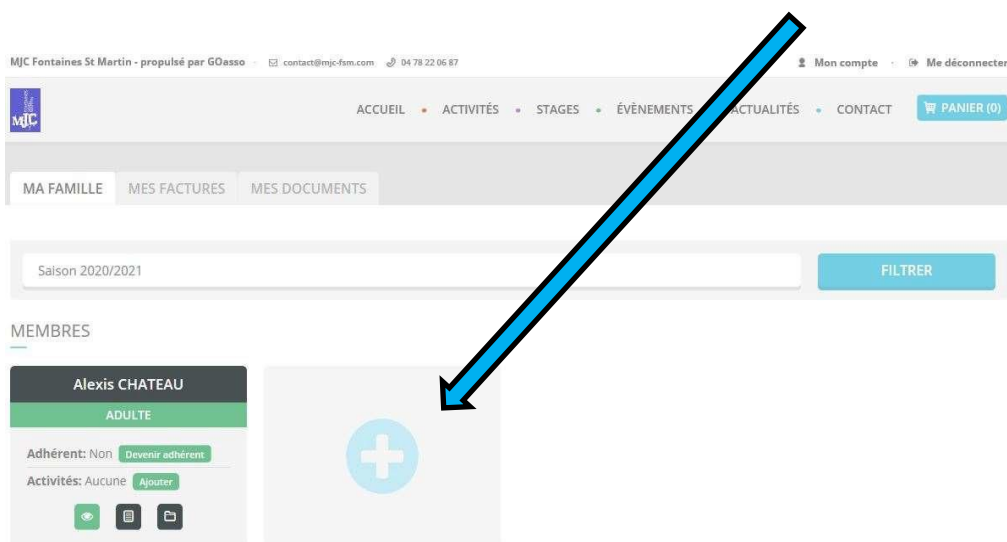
MJC Fontaines St Martin - propulsé par GOasso contact@mjc-fsm.com 04 78 22 06 87 Mon compte Me déconnecter

MJC

ACCUEIL • ACTIVITÉS • STAGES • ÉVÈNEMENTS • ACTUALITÉS • CONTACT PANIER (0)

MA FAMILLE MES FACTURES MES DOCUMENTS

Saison 2020/2021

FILTRER

MEMBRES

Alexis CHATEAU

ADULTE

Adhérent: Non Devenir adhérent

Activités: Aucune Ajouter